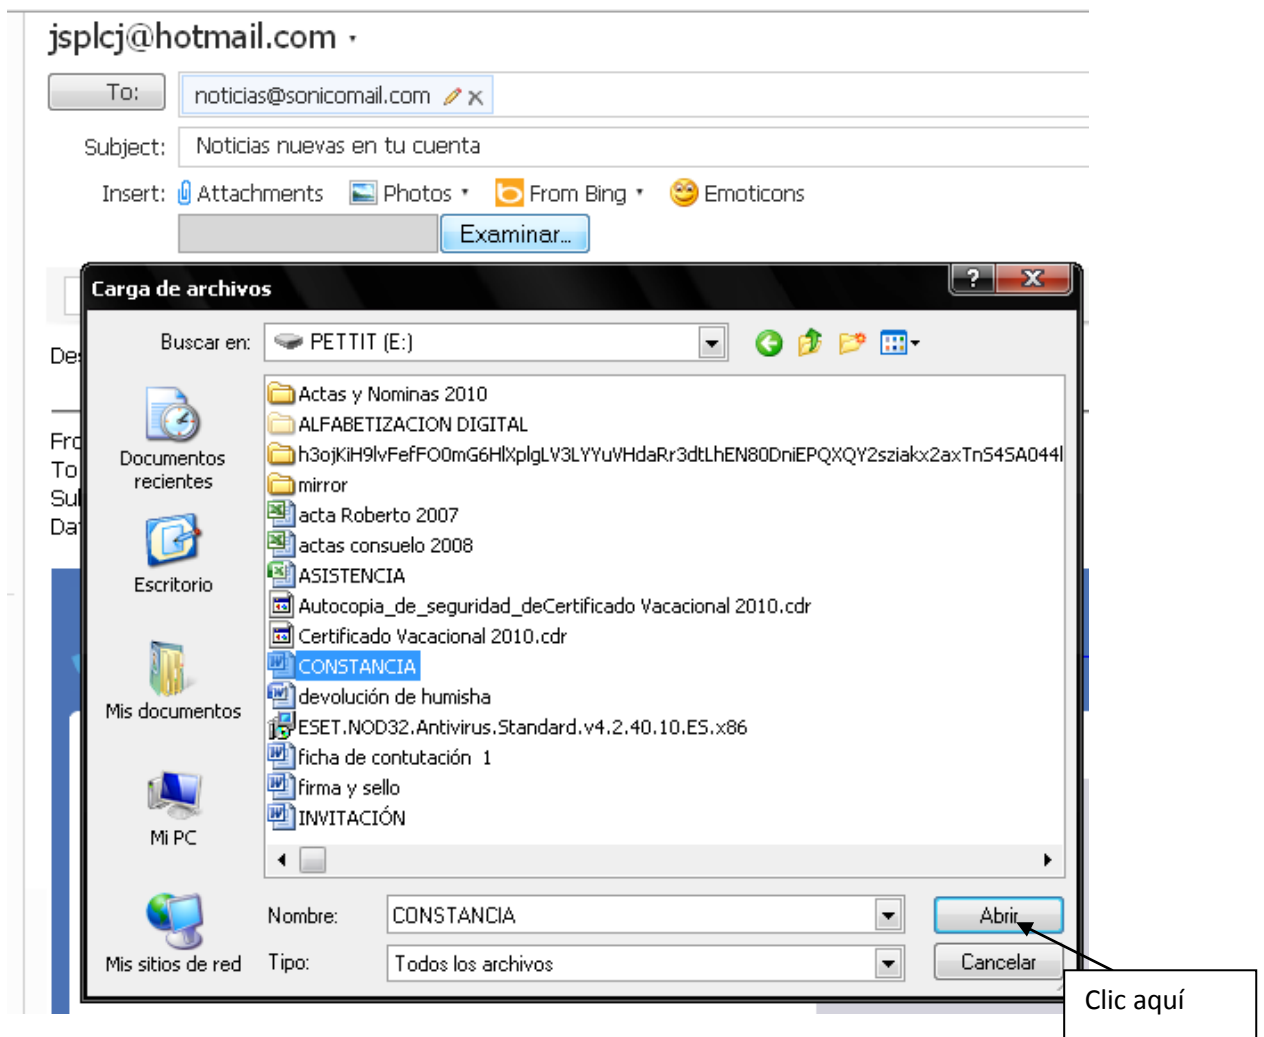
jsplcj@hotmail.com ▾

To: noticias@sonicomail.com

Subject: Noticias nuevas en tu cuenta

Insert: Attachments Photos ▾ From Bing ▾ Emoticons

Examinar...

De

Fr
To
Su
Da

Carga de archivos

Buscar en: PETTIT (E:)

Documentos recientes

Escritorio

Mis documentos

Mi PC

Mis sitios de red

Actas y Nominas 2010
ALFABETIZACION DIGITAL
h3ojKiH9lvFefFO0mG6HlXplgLV3LYYuVHdaRr3dtLhEN80DniEPQXQY2sziakx2axTnS4SA044l
mirror
acta Roberto 2007
actas consuelo 2008
ASISTENCIA
Autocopia_de_seguridad_deCertificado Vacacional 2010.cdr
Certificado Vacacional 2010.cdr
CONSTANCIA
devolución de humisha
ESET.NOD32.Antivirus.Standard.v4.2.40.10.ES.x86
ficha de contutación 1
firma y sello
INVITACIÓN

Nombre: CONSTANCIA

Tipo: Todos los archivos

Abrir

Cancelar

Clic aquí